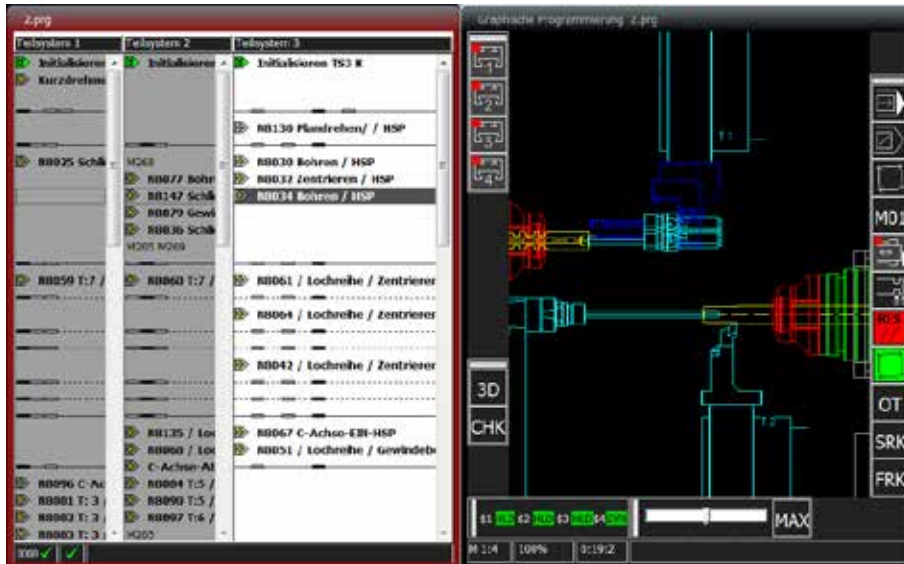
Z.prg

| Teilsystem 1 | Teilsystem 2 | Teilsystem 3 |
|---|---|---|
| Initialisieren | Initialisieren | Initialisieren TS3 K |
| Kurzdrehen | | |
| | | R8130 Plandrehen/ / HSP |
| R8025 Schl | M268 | R8030 Bohren / HSP |
| | R8077 Bohr | R8032 Zentrieren / HSP |
| | R8147 Schl | R8034 Bohren / HSP |
| | R8079 Gewi | |
| | R8036 Schl | |
| | M205 M268 | |
| R8059 T:7 / | R8060 T:7 / | R8061 / Lochreihe / Zentrierer |
| | | R8064 / Lochreihe / Zentrierer |
| | | R8042 / Lochreihe / Zentrierer |
| | R8135 / Loc | R8067 C-Achse-EIN-HSP |
| | R8068 / Loc | R8051 / Lochreihe / Gewindebo |
| | C-Achse-Al | |
| R8096 C-Ac | R8084 T:5 / | |
| R8081 T: 3 | R8090 T:5 / | |
| R8083 T: 3 | R8097 T:6 / | |
| R8083 T: 3 | M205 | |

Graphische Programmierung Z.prg

T1

T2

3D

CHK

MD1

OT

SRK

FRK

S1 S2 S3 S4

MAX

M 1:4 100% 0:19:2